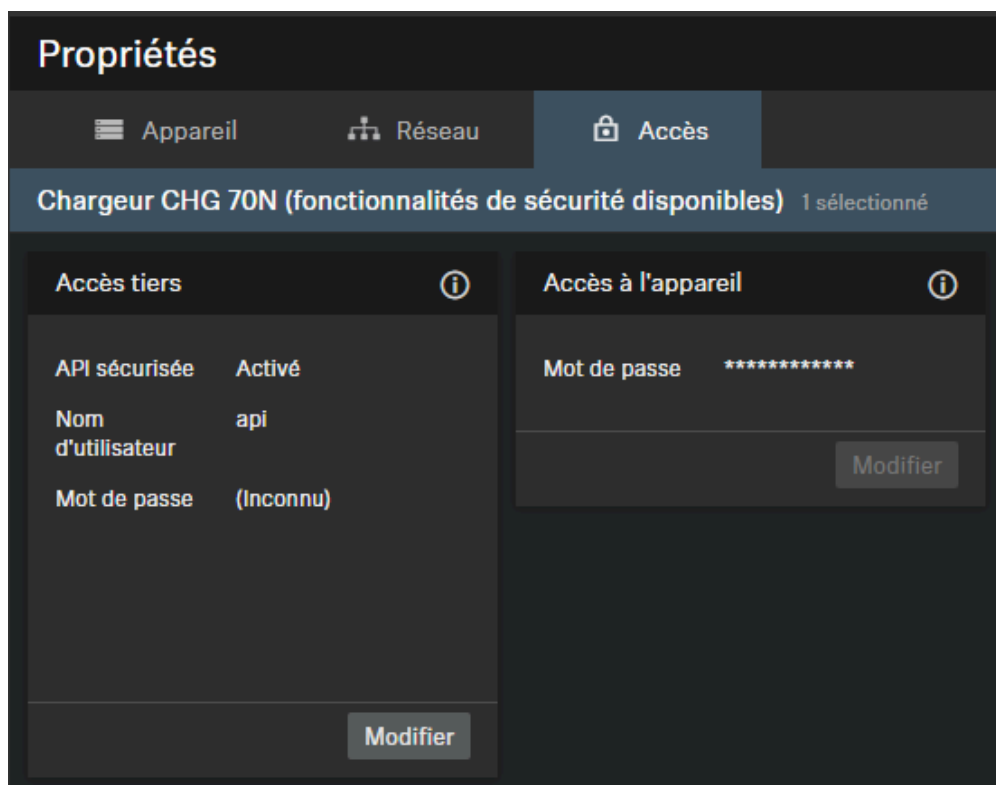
Propriétés

Appareil Réseau Accès

Chargeur CHG 70N (fonctionnalités de sécurité disponibles) 1 sélectionné

Accès tiers

API sécurisée Activé

Nom d'utilisateur api

Mot de passe (Inconnu)

Modifier

Accès à l'appareil

Mot de passe ************

Modifier